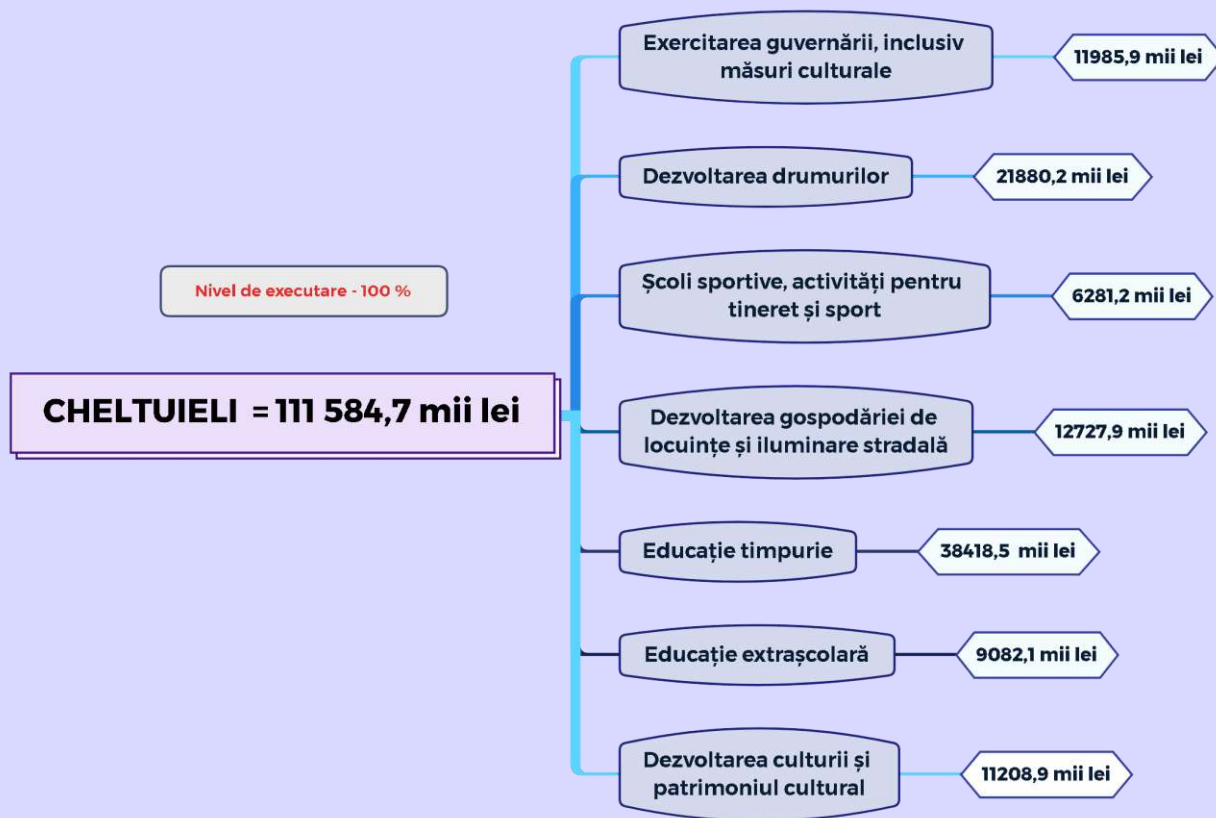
Nivel de executare - 100 %

CHELTUIELI = 111 584,7 mii lei

Exercitarea guvernării, inclusiv măsuri culturale

11985,9 mii lei

Dezvoltarea drumurilor

21880,2 mii lei

Școli sportive, activități pentru tineret și sport

6281,2 mii lei

Dezvoltarea gospodăriei de locuințe și iluminare stradală

12727,9 mii lei

Educație timpurie

38418,5 mii lei

Educație extrașcolară

9082,1 mii lei

Dezvoltarea culturii și patrimoniul cultural

11208,9 mii lei